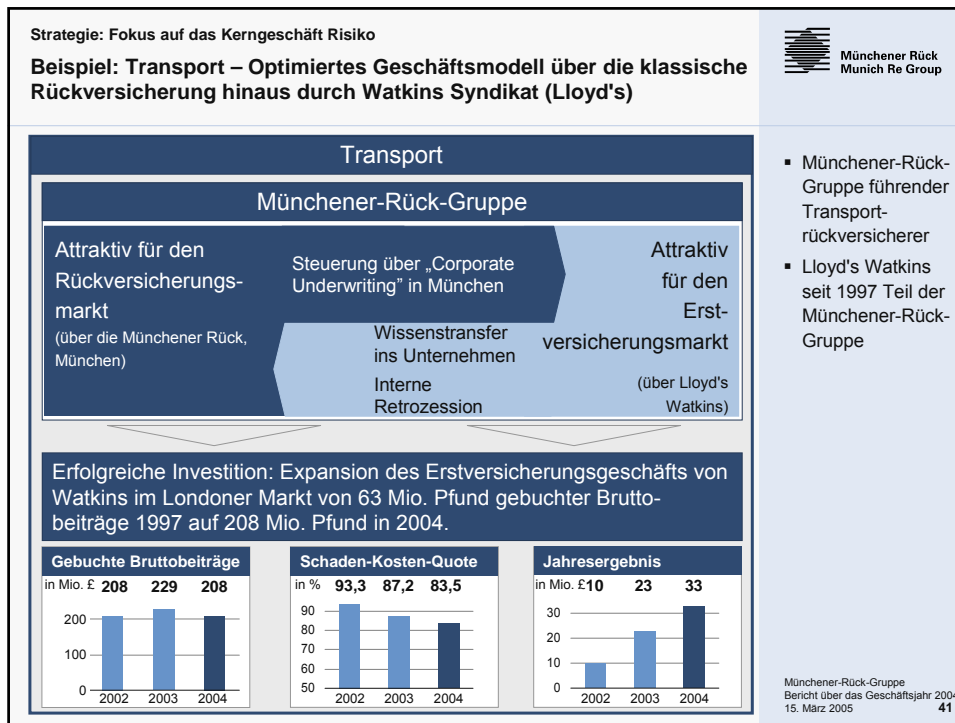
Strategie: Fokus auf das Kerngeschäft Risiko

Beispiel: Transport – Optimiertes Geschäftsmodell über die klassische Rückversicherung hinaus durch Watkins Syndikat (Lloyd's)

Münchener Rück
Munich Re Group

Transport

Münchener-Rück-Gruppe

Attraktiv für den Rückversicherungsmarkt
(über die Münchener Rück, München)

Steuerung über „Corporate Underwriting" in München

Wissenstransfer ins Unternehmen

Interne Retrozession

Attraktiv für den Erstversicherungsmarkt
(über Lloyd's Watkins)

Erfolgreiche Investition: Expansion des Erstversicherungsgeschäfts von Watkins im Londoner Markt von 63 Mio. Pfund gebuchter Bruttobeiträge 1997 auf 208 Mio. Pfund in 2004.

Gebuchte Bruttobeiträge
in Mio. £ 208 229 208
200
100
0
2002 2003 2004

Schaden-Kosten-Quote
in % 93,3 87,2 83,5
90
80
70
60
50
2002 2003 2004

Jahresergebnis
in Mio. £ 10 23 33
30
20
10
0
2002 2003 2004

▪ Münchener-Rück-Gruppe führender Transportrückversicherer
▪ Lloyd's Watkins seit 1997 Teil der Münchener-Rück-Gruppe

Münchener-Rück-Gruppe
Bericht über das Geschäftsjahr 2004
15. März 2005
41